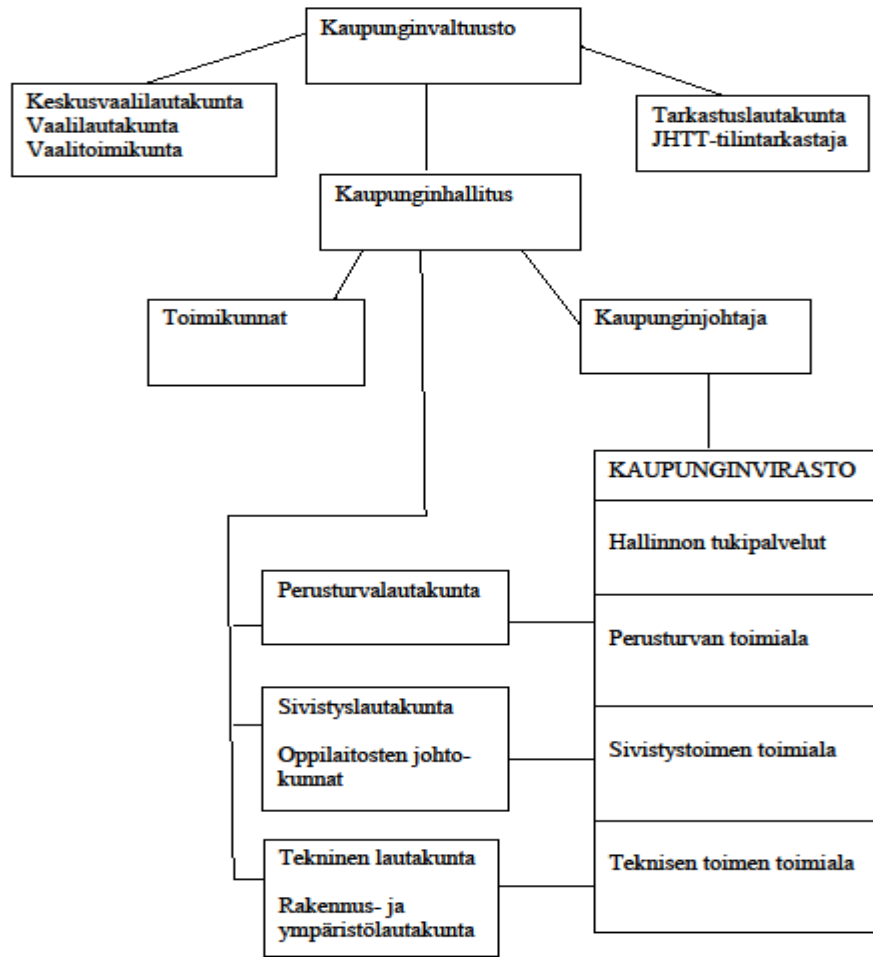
Kaupunginvaltuusto

Keskusvaalilautakunta
Vaalilautakunta
Vaalitoimikunta

Tarkastuslautakunta
JHTT-tilintarkastaja

Kaupunginhallitus

Toimikunnat

Kaupunginjohtaja

KAUPUNGINVIRASTO

Hallinnon tukipalvelut

Perusturvalautakunta

Perusturvan toimiala

Sivistyslautakunta

Oppilaitosten johtokunnat

Sivistystoimen toimiala

Tekninen lautakunta

Rakennus- ja ympäristölautakunta

Teknisen toimen toimiala